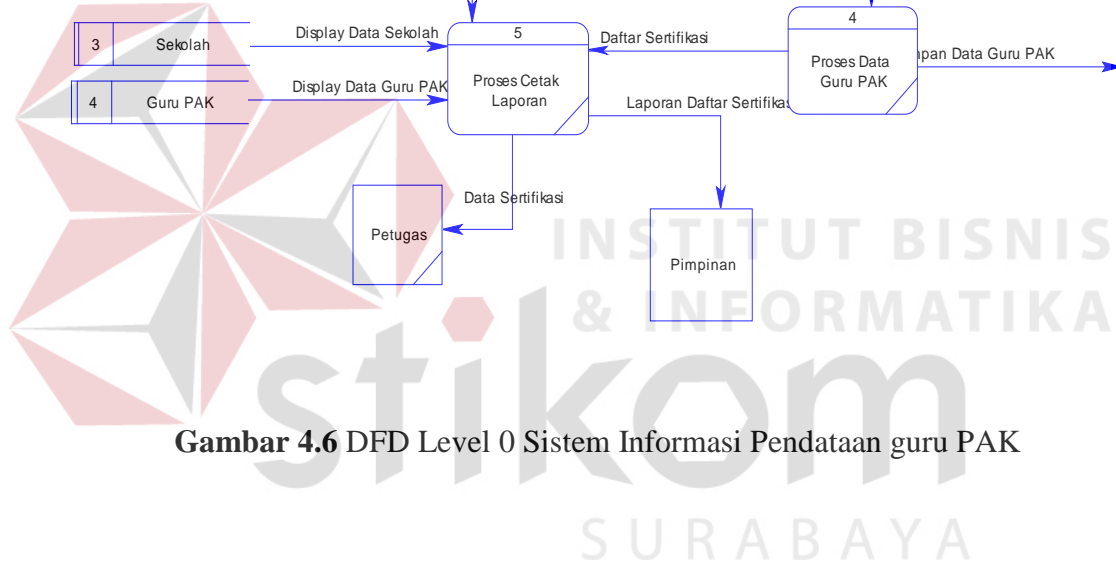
3 Sekolah

4 Guru PAK

Display Data Sekolah

Display Data Guru PAK

5

Proses Cetak Laporan

Daftar Sertifikasi

4

Proses Data Guru PAK

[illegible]apan Data Guru PAK

Laporan Daftar Sertifikas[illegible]

Data Sertifikasi

Petugas

Pimpinan

INSTITUT BISNIS & INFORMATIKA

stikom

Gambar 4.6 DFD Level 0 Sistem Informasi Pendataan guru PAK

SURABAYA